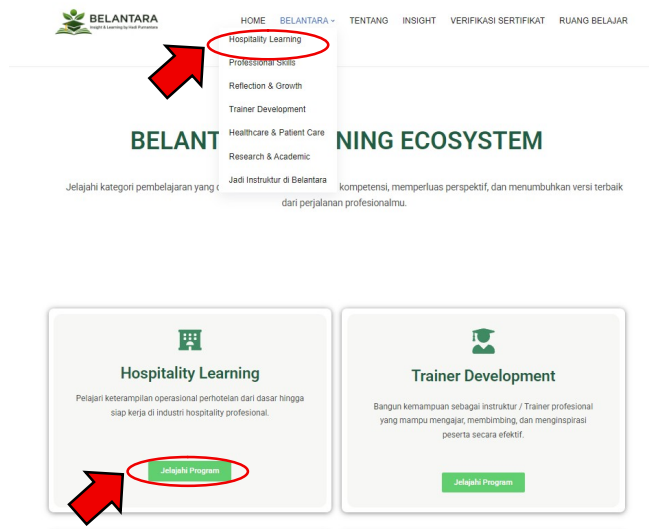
BELANTARA
Insight & Learning by Hadi Purnomo

HOME BELANTARA TENTANG INSIGHT VERIFIKASI SERTIFIKAT RUANG BELAJAR

Hospitality Learning
Professional Skills
Reflection & Growth
Trainer Development
Healthcare & Patient Care
Research & Academic
Jadi Instruktur di Belantara

BELANT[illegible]NING ECOSYSTEM

Jelajahi kategori pembelajaran yang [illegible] kompetensi, memperluas perspektif, dan menumbuhkan versi terbaik dari perjalanan profesionalmu.

Hospitality Learning

Pelajari keterampilan operasional perhotelan dari dasar hingga siap kerja di industri hospitality profesional.

Jelajahi Program

Trainer Development

Bangun kemampuan sebagai instruktur / Trainer profesional yang mampu mengajar, membimbing, dan menginspirasi peserta secara efektif.

Jelajahi Program